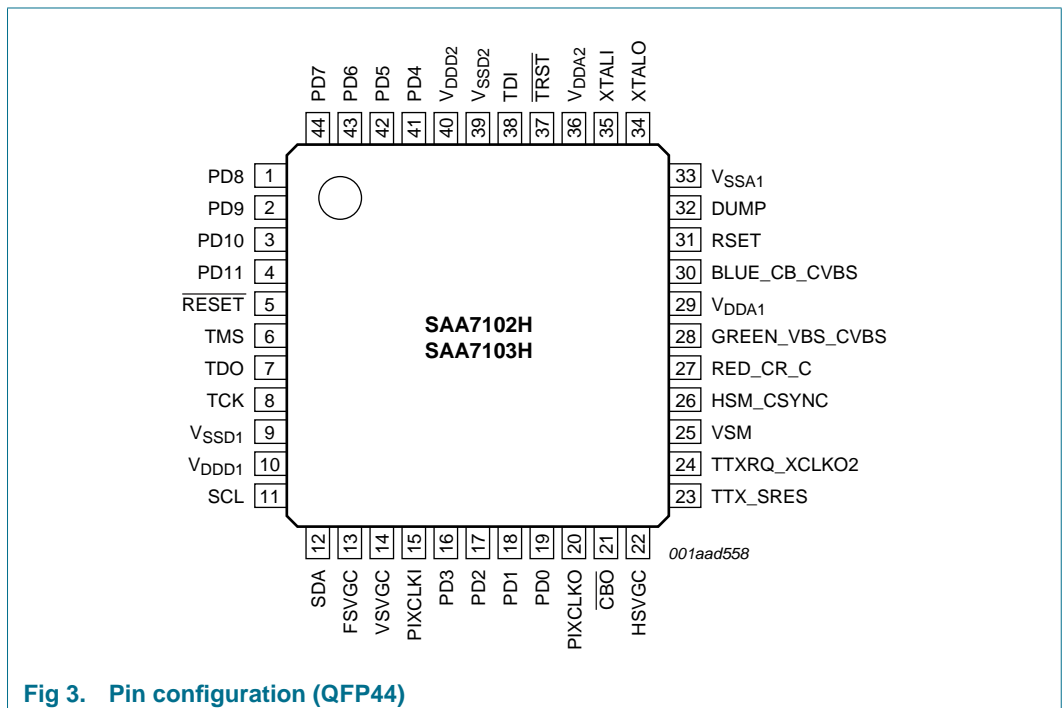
PD7 44
PD6 43
PD5 42
PD4 41
$V_{DDD2}$ 40
$V_{SSD2}$ 39
TDI 38
$\overline{TRST}$ 37
$V_{DDA2}$ 36
XTALI 35
XTALO 34

PD8 1
PD9 2
PD10 3
PD11 4
$\overline{RESET}$ 5
TMS 6
TDO 7
TCK 8
$V_{SSD1}$ 9
$V_{DDD1}$ 10
SCL 11

SAA7102H
SAA7103H

33 $V_{SSA1}$
32 DUMP
31 RSET
30 BLUE_CB_CVBS
29 $V_{DDA1}$
28 GREEN_VBS_CVBS
27 RED_CR_C
26 HSM_CSYNC
25 VSM
24 TTXRQ_XCLKO2
23 TTX_SRES

12 SDA
13 FSVGC
14 VSVGC
15 PIXCLKI
16 PD3
17 PD2
18 PD1
19 PD0
20 PIXCLKO
21 $\overline{CBO}$
22 HSVGC

001aad558

Fig 3. Pin configuration (QFP44)